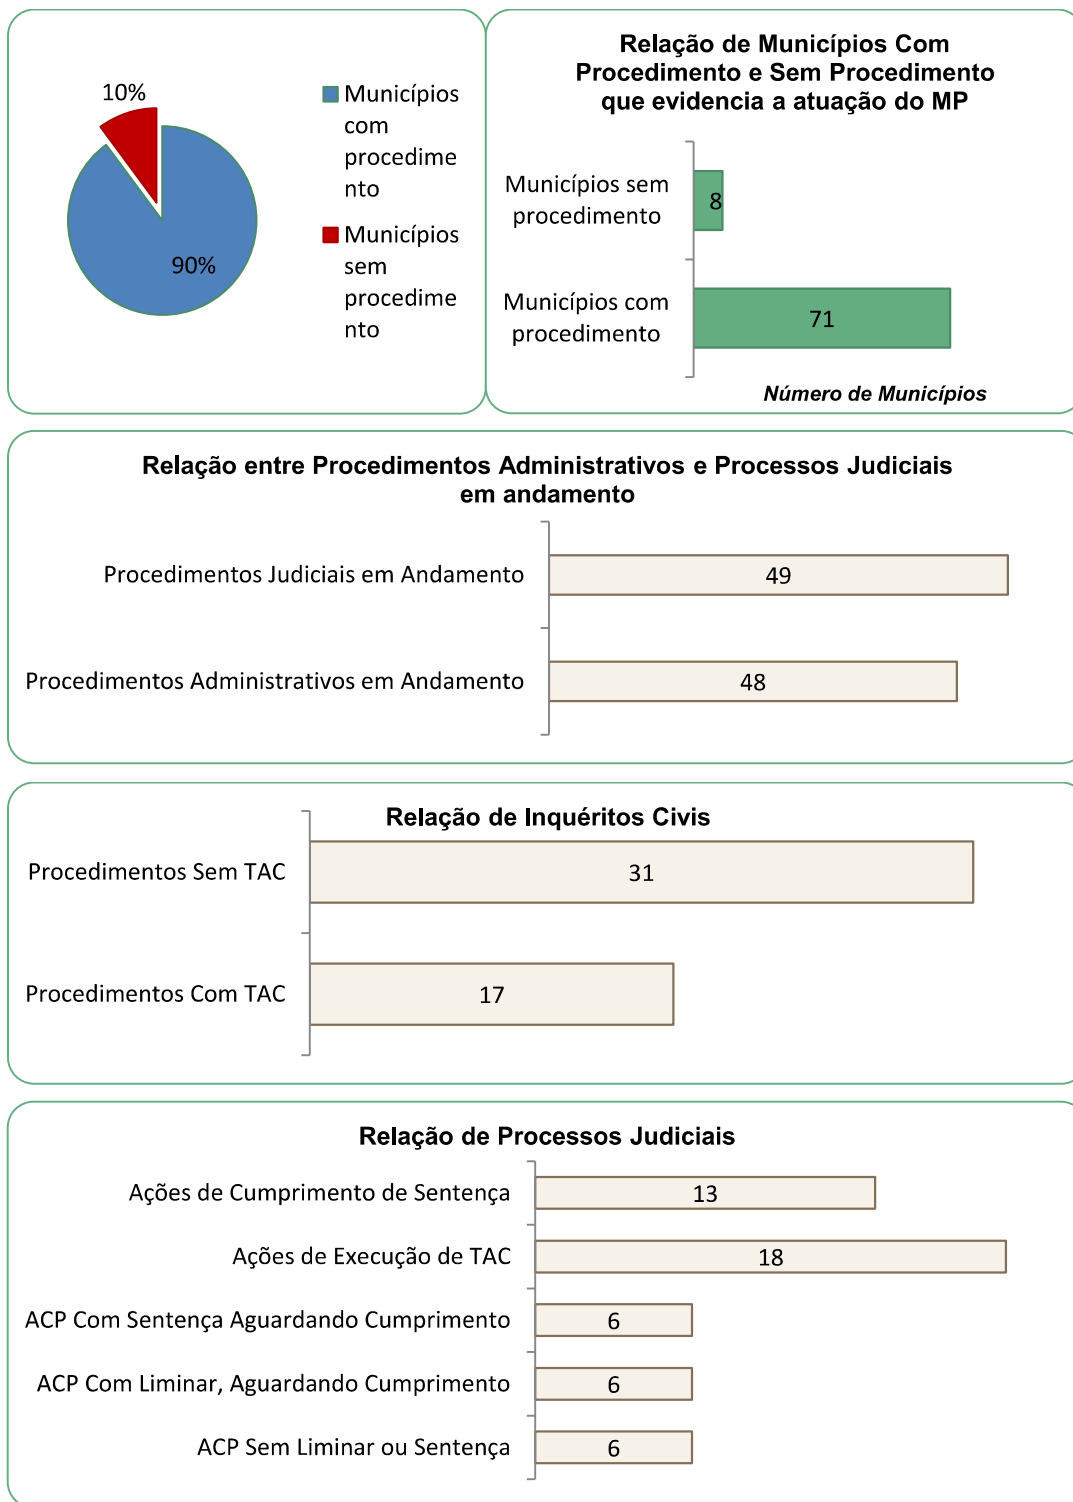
10%

90%

Municípios com procedimento

Municípios sem procedimento

Relação de Municípios Com Procedimento e Sem Procedimento que evidencia a atuação do MP

Municípios sem procedimento 8

Municípios com procedimento 71

Número de Municípios

Relação entre Procedimentos Administrativos e Processos Judiciais em andamento

Procedimentos Judiciais em Andamento 49

Procedimentos Administrativos em Andamento 48

Relação de Inquéritos Civis

Procedimentos Sem TAC 31

Procedimentos Com TAC 17

Relação de Processos Judiciais

Ações de Cumprimento de Sentença 13

Ações de Execução de TAC 18

ACP Com Sentença Aguardando Cumprimento 6

ACP Com Liminar, Aguardando Cumprimento 6

ACP Sem Liminar ou Sentença 6